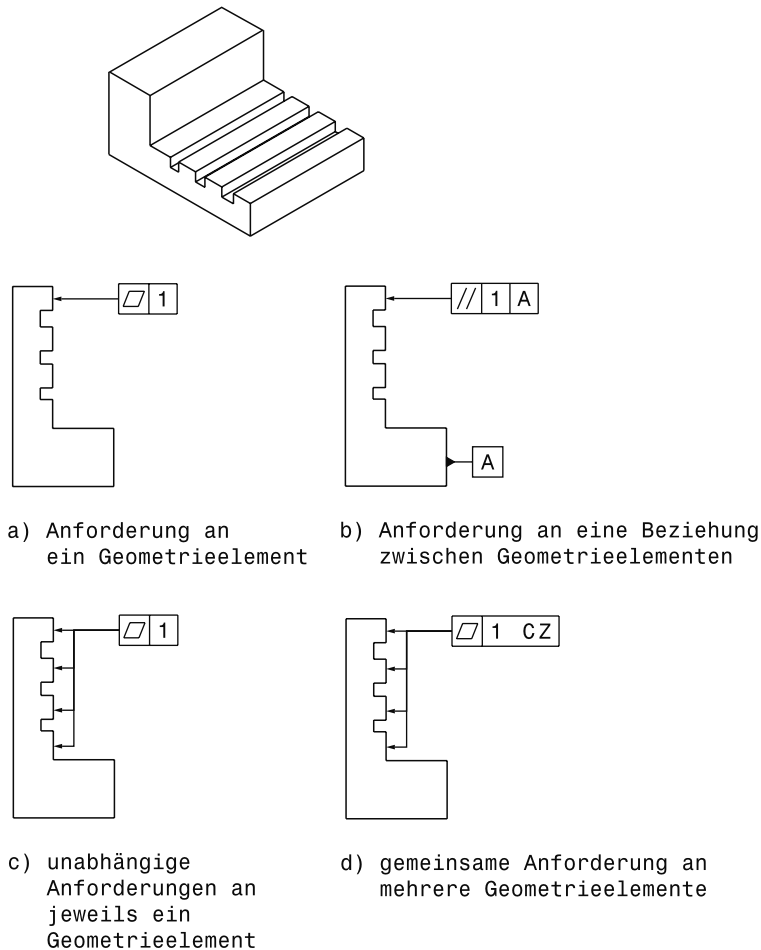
$\square$ 1

// 1 A

A

a) Anforderung an ein Geometrieelement

b) Anforderung an eine Beziehung zwischen Geometrieelementen

$\square$ 1

$\square$ 1 CZ

c) unabhängige Anforderungen an jeweils ein Geometrieelement

d) gemeinsame Anforderung an mehrere Geometrieelemente